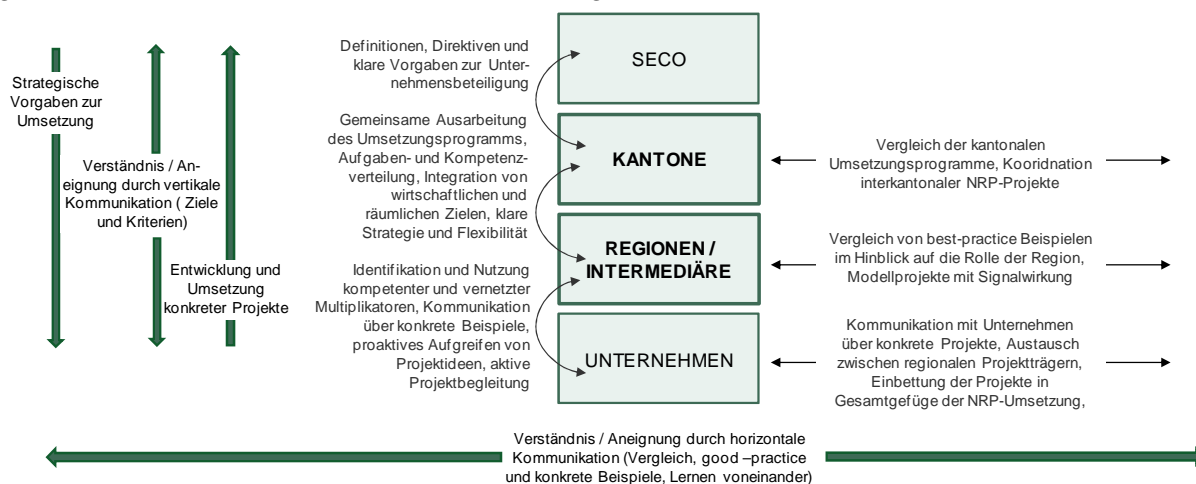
Strategische Vorgaben zur Umsetzung

Verständnis / Aneignung durch vertikale Kommunikation ( Ziele und Kriterien)

Entwicklung und Umsetzung konkreter Projekte

Definitionen, Direktiven und klare Vorgaben zur Unternehmensbeteiligung

SECO

Gemeinsame Ausarbeitung des Umsetzungsprogramms, Aufgaben- und Kompetenzverteilung, Integration von wirtschaftlichen und räumlichen Zielen, klare Strategie und Flexibilität

KANTONE

Vergleich der kantonalen Umsetzungsprogramme, Kooridnation interkantonaler NRP-Projekte

REGIONEN / INTERMEDIÄRE

Vergleich von best-practice Beispielen im Hinblick auf die Rolle der Region, Modellprojekte mit Signalwirkung

Identifikation und Nutzung kompetenter und vernetzter Multiplikatoren, Kommunikation über konkrete Beispiele, proaktives Aufgreifen von Projektideen, aktive Projektbegleitung

UNTERNEHMEN

Kommunikation mit Unternehmen über konkrete Projekte, Austausch zwischen regionalen Projektträgern, Einbettung der Projekte in Gesamtgefüge der NRP-Umsetzung,

Verständnis / Aneignung durch horizontale Kommunikation (Vergleich, good –practice und konkrete Beispiele, Lernen voneinander)